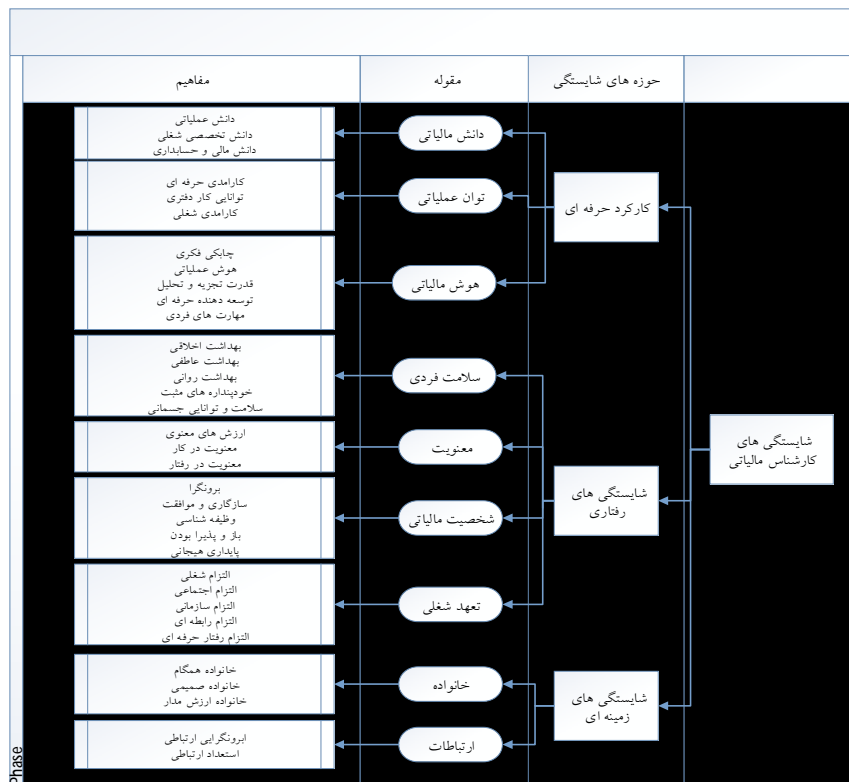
مفاهیم | مقوله | حوزه های شایستگی

شایستگی های کارشناس مالیاتی

کارکرد حرفه ای

دانش مالیاتی
دانش عملیاتی
دانش تخصصی شغلی
دانش مالی و حسابداری

توان عملیاتی
کارامدی حرفه ای
توانایی کار دفتری
کارامدی شغلی

هوش مالیاتی
چابکی فکری
هوش عملیاتی
قدرت تجزیه و تحلیل
توسعه دهنده حرفه ای
مهارت های فردی

شایستگی های رفتاری

سلامت فردی
بهداشت اخلاقی
بهداشت عاطفی
بهداشت روانی
خودپنداره های مثبت
سلامت و توانایی جسمانی

معنویت
ارزش های معنوی
معنویت در کار
معنویت در رفتار

شخصیت مالیاتی
برونگرا
سازگاری و موافقت
وظیفه شناسی
باز و پذیرا بودن
پایداری هیجانی

تعهد شغلی
التزام شغلی
التزام اجتماعی
التزام سازمانی
التزام رابطه ای
التزام رفتار حرفه ای

شایستگی های زمینه ای

خانواده
خانواده همگام
خانواده صمیمی
خانواده ارزش مدار

ارتباطات
ابرونگرایی ارتباطی
استعداد ارتباطی

Phase